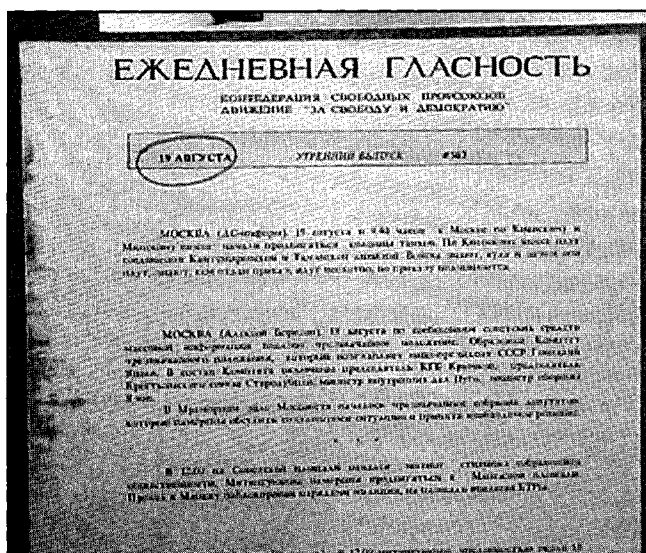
ЕЖЕДНЕВНАЯ ГЛАСНОСТЬ

КОНФЕДЕРАЦИЯ СВОБОДНЫХ ПРОФСОЮЗОВ
ДВИЖЕНИЕ "ЗА СВОБОДУ И ДЕМОКРАТИЮ"

19 АВГУСТА

УТРЕННИЙ ВЫПУСК

#503

МОСКВА (Д.Симферов). 19 августа в 9.40 часов в Москве по Киевскому и Минскому шоссе начали продвигаться колонны танков. По Киевскому шоссе идут солдаты Кантемировской и Таманской дивизий. Войска знают, куда и зачем они идут, знают, кем отдан приказ, идут послушно, по приказу подчиняются.

МОСКВА (Алексей Березин). 19 августа по требованию советского средства массовой информации введено чрезвычайное положение. Образован Комитет чрезвычайного положения, который возглавляет вице-президент СССР Геннадий Янаев. В состав Комитета включены председатель КГБ Крючков, председатель Крестьянского союза Стародубцев, министр внутренних дел Пуго, министр обороны Язов.

В Мраморном зале Моссовета начался чрезвычайный собрание депутатов, которые намерены обсудить сложившуюся ситуацию и принять конкретные решения.

В 12.00 на Советской площади начался митинг стихийно собравшихся общественности. Митингующие намерены продвигаться к Манежной площади. Проход к Манежу заблокирован шеренгой милиции, на площади введены БТРы.

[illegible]